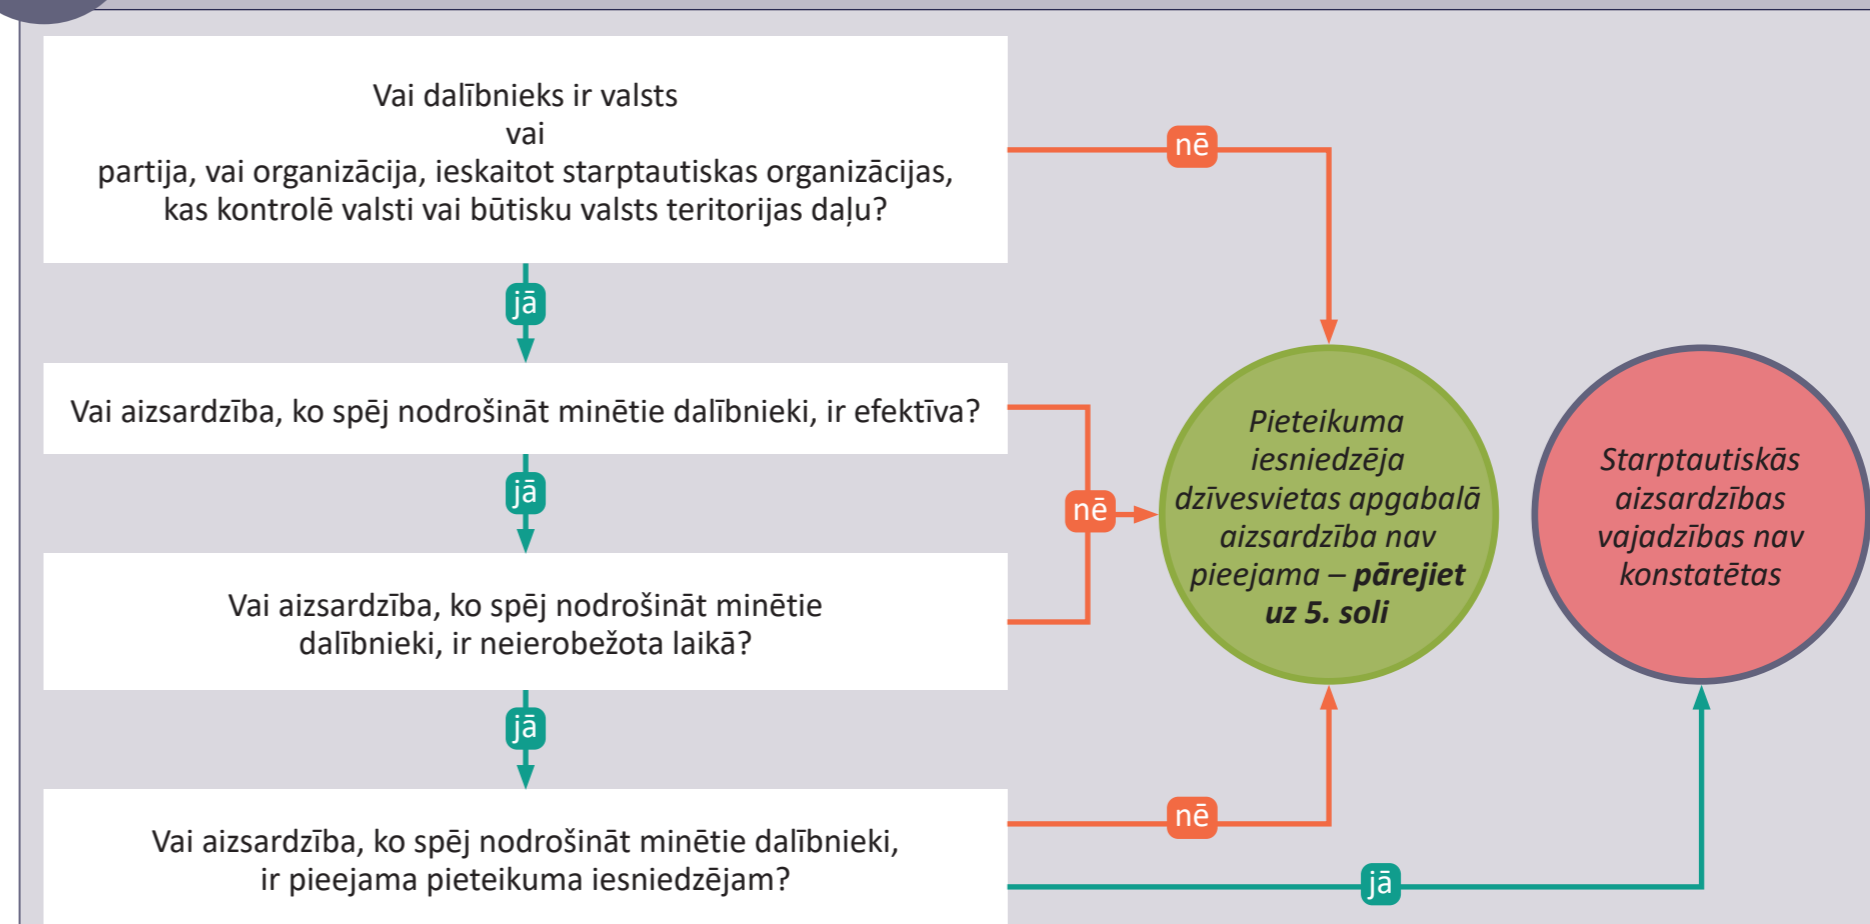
Vai dalībnieks ir valsts
vai
partija, vai organizācija, ieskaitot starptautiskas organizācijas, kas kontrolē valsti vai būtisku valsts teritorijas daļu?

nē

jā

Vai aizsardzība, ko spēj nodrošināt minētie dalībnieki, ir efektīva?

jā

nē

Pieteikuma iesniedzēja dzīvesvietas apgabalā aizsardzība nav pieejama – **pārejiet uz 5. soli**

Starptautiskās aizsardzības vajadzības nav konstatētas

Vai aizsardzība, ko spēj nodrošināt minētie dalībnieki, ir neierobežota laikā?

jā

nē

Vai aizsardzība, ko spēj nodrošināt minētie dalībnieki, ir pieejama pieteikuma iesniedzējam?

jā